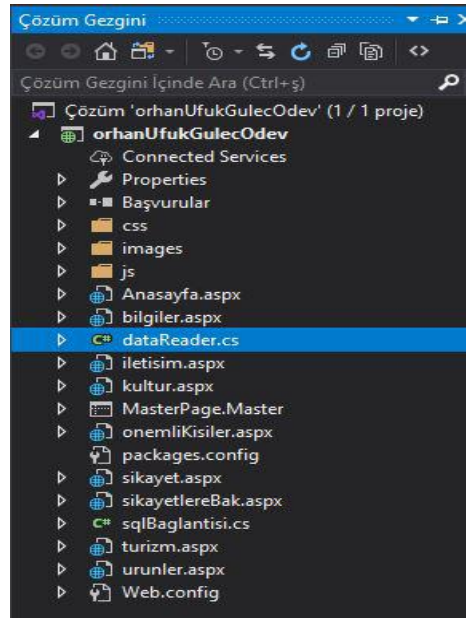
Çözüm Gezgini

Çözüm Gezgini İçinde Ara (Ctrl+ş)

Çözüm 'orhanUfukGulecOdev' (1 / 1 proje)
orhanUfukGulecOdev
Connected Services
Properties
Başvurular
css
images
js
Anasayfa.aspx
bilgiler.aspx
dataReader.cs
iletisim.aspx
kultur.aspx
MasterPage.Master
onemliKisiler.aspx
packages.config
sikayet.aspx
sikayetlereBak.aspx
sqlBaglantisi.cs
turizm.aspx
urunler.aspx
Web.config